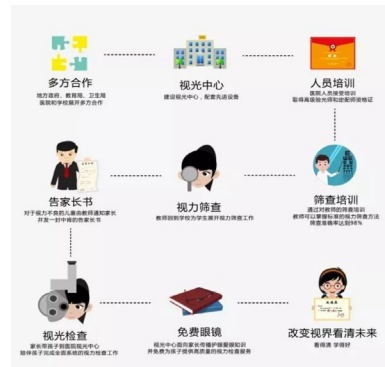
多方合作
地方政府、教育局、卫生局
医院和学校展开多方合作

视光中心
建设视光中心，配套先进设备

人员培训
医院人员接受培训
取得高级验光师和验配师资格证

告家长书
对于视力不良的儿童由教师通知家长
并发一封中心的告家长书

视力筛查
教师到到学校为学生展开视力筛查工作

筛查培训
通过对教师的筛查培训
教师可以掌握标准的视力筛查方法
筛查准确率达到98%

视光检查
家长带孩子到医院视光中心
陪伴孩子完成全面系统的视力检查工作

免费眼镜
视光中心面向家长传播护眼健康知识
并免费为孩子提供高质量的视力检查服务

改变视界看清未来
看得清 学得好